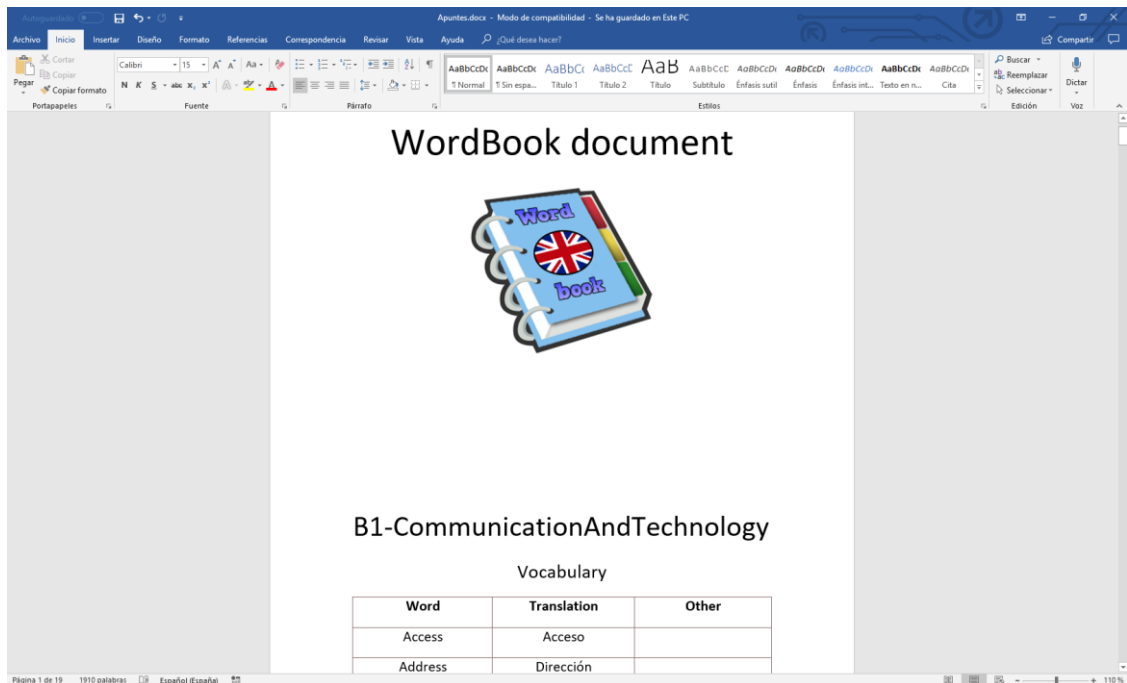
Autoguardado Apuntes.docx - Modo de compatibilidad - Se ha guardado en Este PC

Archivo Inicio Insertar Diseño Formato Referencias Correspondencia Revisar Vista Ayuda ¿Qué desea hacer? Compartir

Cortar Copiar Pegar Copiar formato Portapapeles
Calibri 15 N K S abc $x_2$ $x^2$ Fuente
Párrafo
AaBbCcDc ¶ Normal AaBbCcDc ¶ Sin espa... AaBbCc Título 1 AaBbCcC Título 2 AaB Título AaBbCcC Subtítulo AaBbCcDc Énfasis sutil AaBbCcDc Énfasis AaBbCcDc Énfasis int... AaBbCcDc Texto en n... AaBbCcDc Cita Estilos
Buscar Reemplazar Seleccionar Edición
Dictar Voz

WordBook document

Word book

B1-CommunicationAndTechnology

Vocabulary

| Word | Translation | Other |
|---|---|---|
| Access | Acceso | |
| Address | Dirección | |

Página 1 de 19 1910 palabras Español (España) 110 %